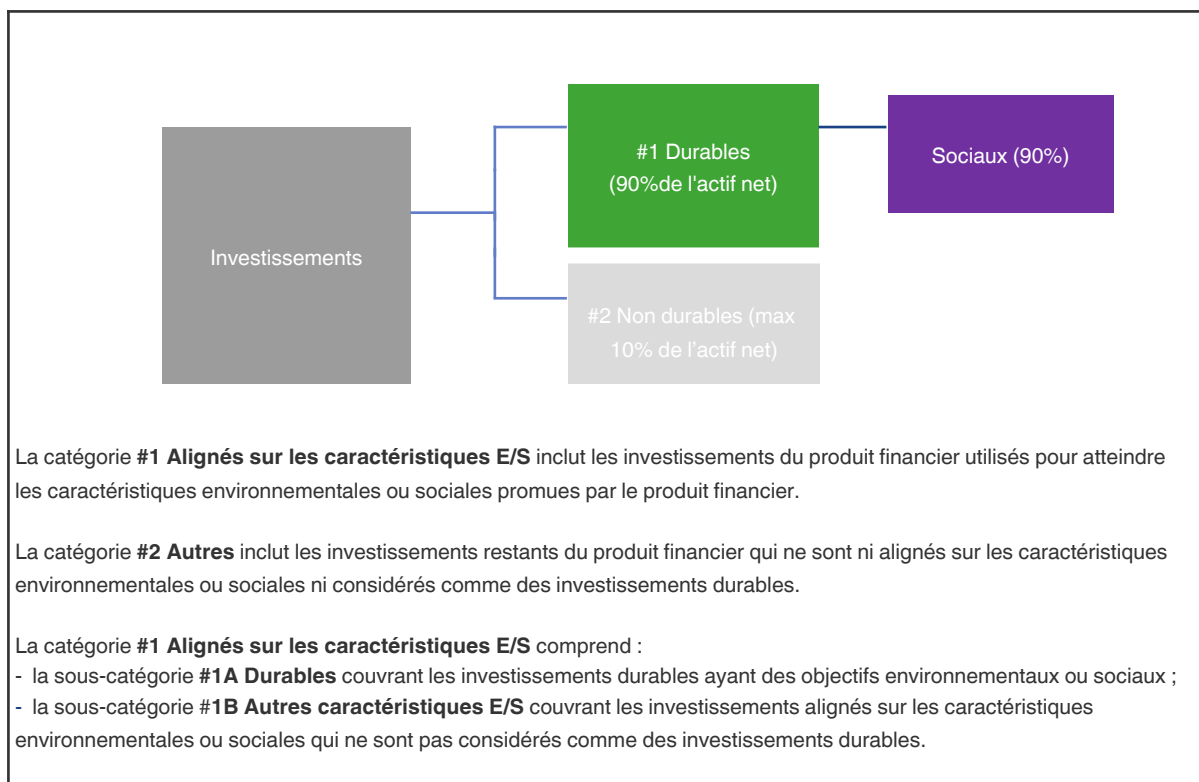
Investissements

#1 Durables (90%de l'actif net)

Sociaux (90%)

#2 Non durables (max 10% de l'actif net)

La catégorie **#1 Alignés sur les caractéristiques E/S** inclut les investissements du produit financier utilisés pour atteindre les caractéristiques environnementales ou sociales promues par le produit financier.

La catégorie **#2 Autres** inclut les investissements restants du produit financier qui ne sont ni alignés sur les caractéristiques environnementales ou sociales ni considérés comme des investissements durables.

La catégorie **#1 Alignés sur les caractéristiques E/S** comprend :
- la sous-catégorie **#1A Durables** couvrant les investissements durables ayant des objectifs environnementaux ou sociaux ;
- la sous-catégorie #**1B Autres caractéristiques E/S** couvrant les investissements alignés sur les caractéristiques environnementales ou sociales qui ne sont pas considérés comme des investissements durables.